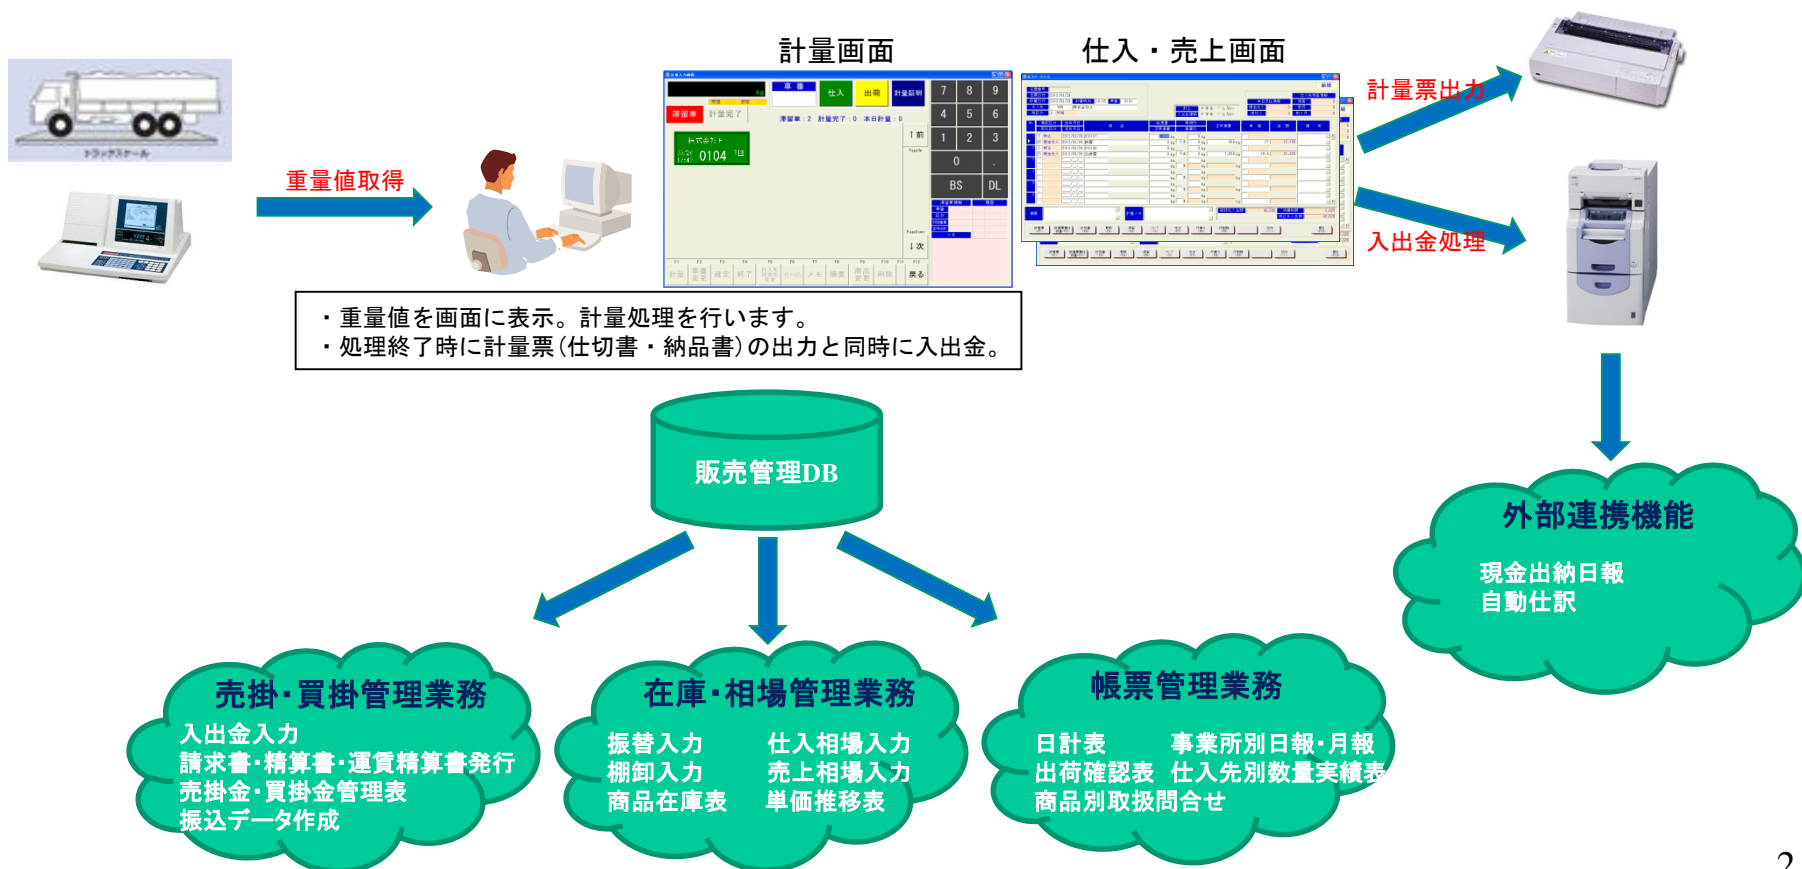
計量画面

仕入・売上画面

重量値取得

計量票出力

入出金処理

・重量値を画面に表示。計量処理を行います。
・処理終了時に計量票(仕切書・納品書)の出力と同時に入出金。

販売管理DB

外部連携機能

現金出納日報
自動仕訳

売掛・買掛管理業務

入出金入力
請求書・精算書・運賃精算書発行
売掛金・買掛金管理表
振込データ作成

在庫・相場管理業務

振替入力
棚卸入力
商品在庫表

仕入相場入力
売上相場入力
単価推移表

帳票管理業務

日計表
出荷確認表
商品別取扱問合せ

事業所別日報・月報
仕入先別数量実績表

2